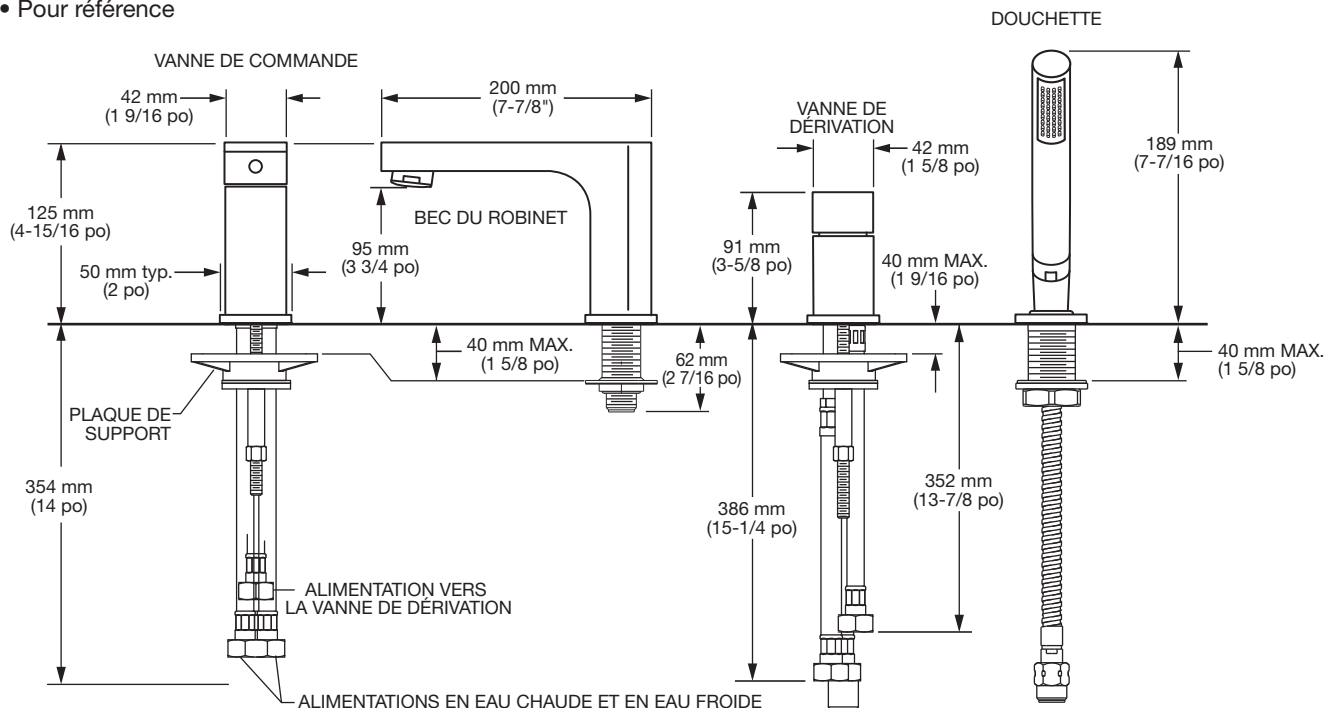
• Pour référence

DOUCHETTE

VANNE DE COMMANDE

42 mm
(1 9/16 po)

200 mm
(7-7/8")

VANNE DE DÉRIVATION

42 mm
(1 5/8 po)

189 mm
(7-7/16 po)

125 mm
(4-15/16 po)

BEC DU ROBINET

95 mm
(3 3/4 po)

91 mm
(3-5/8 po)

40 mm MAX.
(1 9/16 po)

50 mm typ.
(2 po)

40 mm MAX.
(1 5/8 po)

62 mm
(2 7/16 po)

40 mm MAX.
(1 5/8 po)

PLAQUE DE SUPPORT

354 mm
(14 po)

386 mm
(15-1/4 po)

352 mm
(13-7/8 po)

ALIMENTATION VERS LA VANNE DE DÉRIVATION

ALIMENTATIONS EN EAU CHAUDE ET EN EAU FROIDE